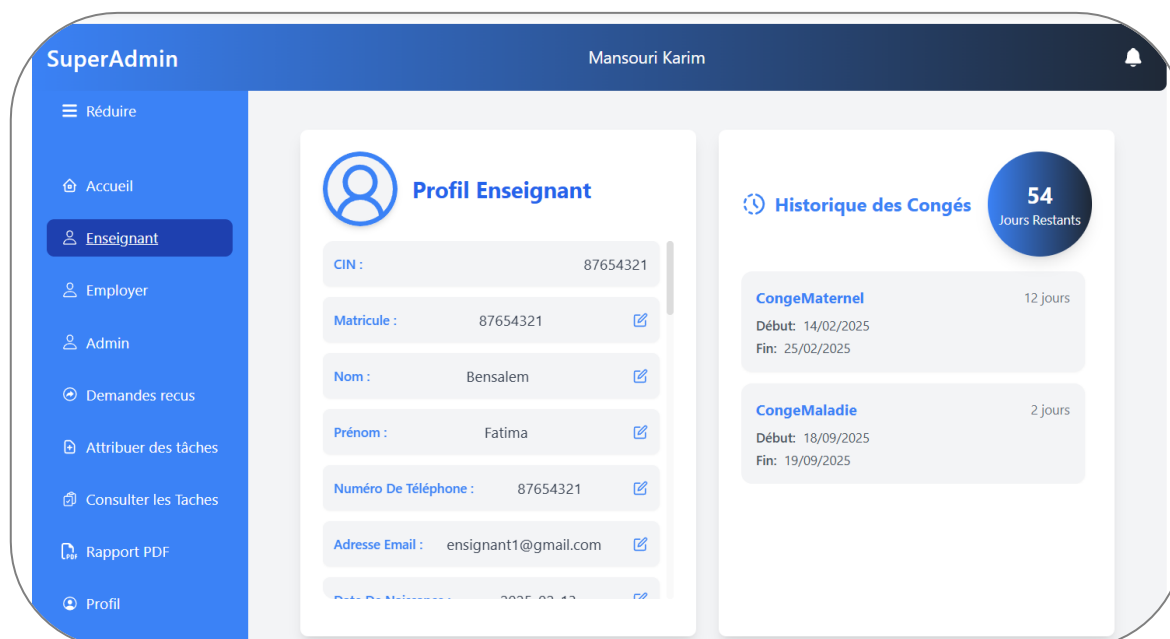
SuperAdmin

Mansouri Karim

Réduire

Accueil

Enseignant

Employer

Admin

Demandes recus

Attribuer des tâches

Consulter les Taches

Rapport PDF

Profil

Profil Enseignant

CIN : 87654321

Matricule : 87654321

Nom : Bensalem

Prénom : Fatima

Numéro De Téléphone : 87654321

Adresse Email : enseignant1@gmail.com

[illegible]

Historique des Congés

54
Jours Restants

CongeMaternel
12 jours
Début: 14/02/2025
Fin: 25/02/2025

CongeMaladie
2 jours
Début: 18/09/2025
Fin: 19/09/2025